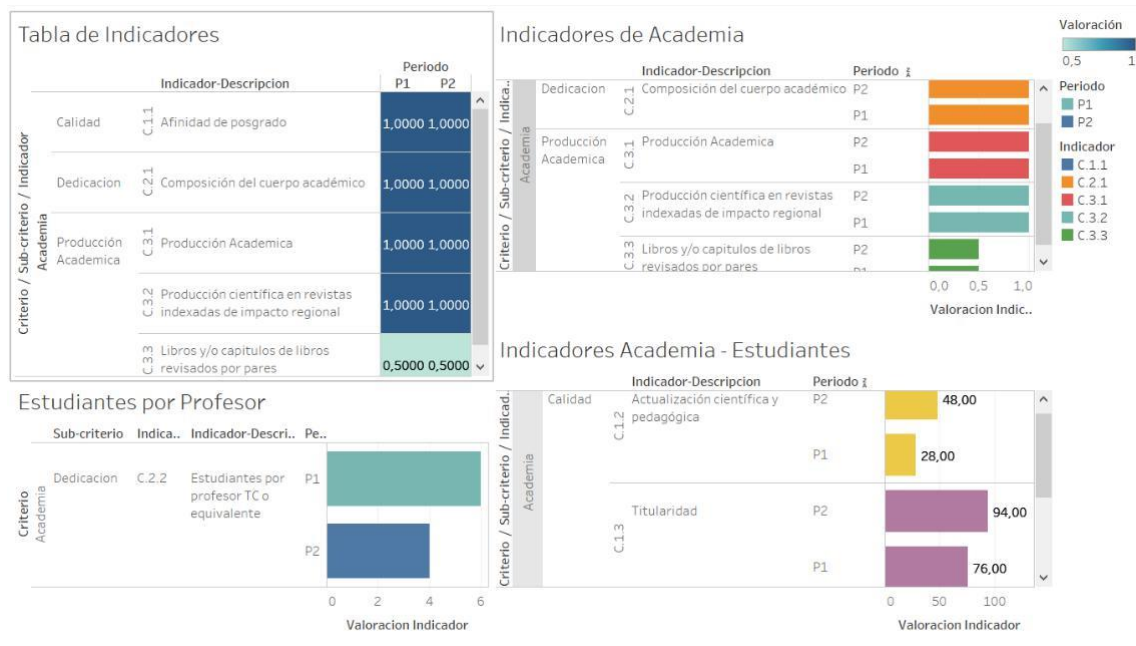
Tabla de Indicadores

Criterio / Sub-criterio / Indicador

Academia

| | | | Indicador-Descripcion | Periodo P1 | P2 |
|---|---|---|---|---|---|
| Academia | Calidad | C.1.1 | Afinidad de posgrado | 1,0000 | 1,0000 |
| | Dedicacion | C.2.1 | Composición del cuerpo académico | 1,0000 | 1,0000 |
| | Producción Academica | C.3.1 | Producción Academica | 1,0000 | 1,0000 |
| | | C.3.2 | Producción científica en revistas indexadas de impacto regional | 1,0000 | 1,0000 |
| | | C.3.3 | Libros y/o capitulos de libros revisados por pares | 0,5000 | 0,5000 |

Indicadores de Academia

Criterio / Sub-criterio / Indica..

Academia

Indicador-Descripcion Periodo

Dedicacion C.2.1 Composición del cuerpo académico P2 P1

Producción Academica C.3.1 Producción Academica P2 P1

C.3.2 Producción científica en revistas indexadas de impacto regional P2 P1

C.3.3 Libros y/o capitulos de libros revisados por pares P2 P1

0,0 0,5 1,0

Valoracion Indic..

Valoración
0,5 1

Periodo
P1
P2

Indicador
C.1.1
C.2.1
C.3.1
C.3.2
C.3.3

Estudiantes por Profesor

Criterio

Academia

Sub-criterio Indica.. Indicador-Descri.. Pe..

Dedicacion C.2.2 Estudiantes por profesor TC o equivalente P1 P2

0 2 4 6

Valoracion Indicador

Indicadores Academia - Estudiantes

Criterio / Sub-criterio / Indicad..

Academia

Indicador-Descripcion Periodo

Calidad C.1.2 Actualización científica y pedagógica P2 48,00 P1 28,00

C.1.3 Titularidad P2 94,00 P1 76,00

0 50 100

Valoracion Indicador